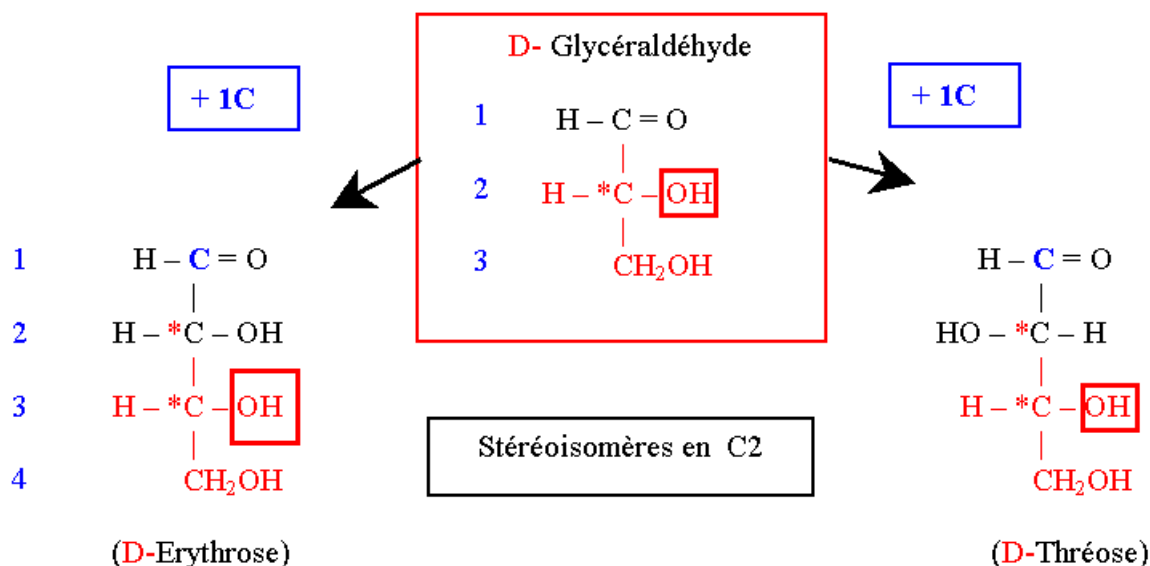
D- Glycéraldéhyde

1 H – C = O

2 H – *C – OH

3 $CH_2OH$

+ 1C

+ 1C

1 H – C = O

2 H – *C – OH

3 H – *C – OH

4 $CH_2OH$

(D-Erythrose)

Stéréoisomères en C2

H – C = O

HO – *C – H

H – *C – OH

$CH_2OH$

(D-Thréose)